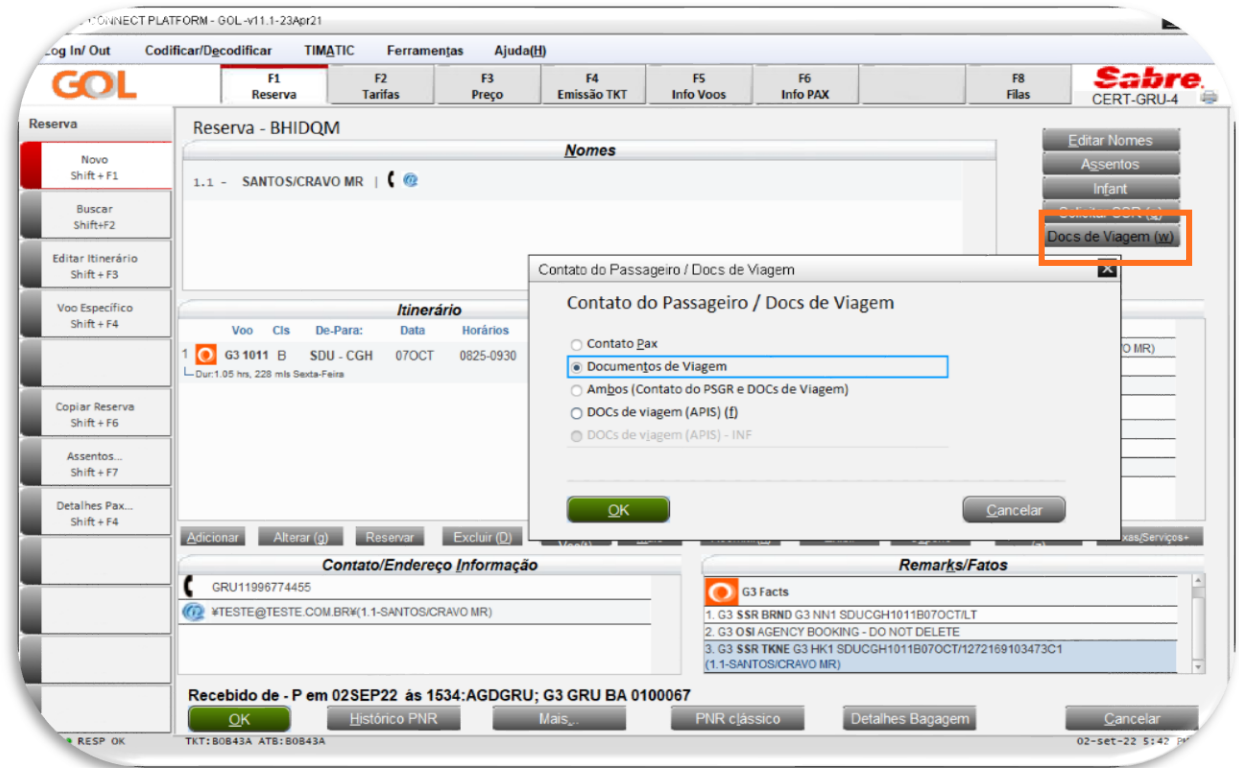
CONNECT PLATFORM - GOL -v11.1-23Apr21

Log In/ Out Codificar/Decodificar TIMATIC Ferramentas Ajuda(H)

GOL

F1 Reserva | F2 Tarifas | F3 Preço | F4 Emissão TKT | F5 Info Voos | F6 Info PAX | F8 Filas

Sabre. CERT-GRU-4

Reserva

Novo Shift + F1

Buscar Shift+F2

Editar Itinerário Shift + F3

Voo Específico Shift + F4

Copiar Reserva Shift + F6

Assentos... Shift + F7

Detalhes Pax... Shift + F4

Reserva - BHIDQM

Nomes

1.1 - SANTOS/CRAVO MR

Editar Nomes
Assentos
Infant
Solicitar SSR (s)
Docs de Viagem (w)

Itinerário

| | Voo | Cls | De-Para: | Data | Horários |
|---|---|---|---|---|---|
| 1 | G3 1011 | B | SDU - CGH | 07OCT | 0825-0930 |

Dur:1.05 hrs, 228 mls Sexta-Feira

O MR)

Contato do Passageiro / Docs de Viagem

Contato do Passageiro / Docs de Viagem

Contato Pax
Documentos de Viagem
Ambos (Contato do PSGR e DOCs de Viagem)
DOCs de viagem (APIS) (f)
DOCs de viagem (APIS) - INF

OK Cancelar

Adicionar Alterar (g) Reservar Excluir (D) axas/Serviços+

Contato/Endereço Informação

GRU11996774455

¥TESTE@TESTE.COM.BR¥(1.1-SANTOS/CRAVO MR)

Remarks/Fatos

G3 Facts

1. G3 SSR BRND G3 NN1 SDUCGH1011B07OCT/LT
2. G3 OSI AGENCY BOOKING - DO NOT DELETE
3. G3 SSR TKNE G3 HK1 SDUCGH1011B07OCT/1272169103473C1 (1.1-SANTOS/CRAVO MR)

Recebido de - P em 02SEP22 às 1534:AGDGRU; G3 GRU BA 0100067

OK Histórico PNR Mais... PNR clássico Detalhes Bagagem Cancelar

RESP OK TKT:B0843A ATB:B0843A 02-set-22 5:42 PM